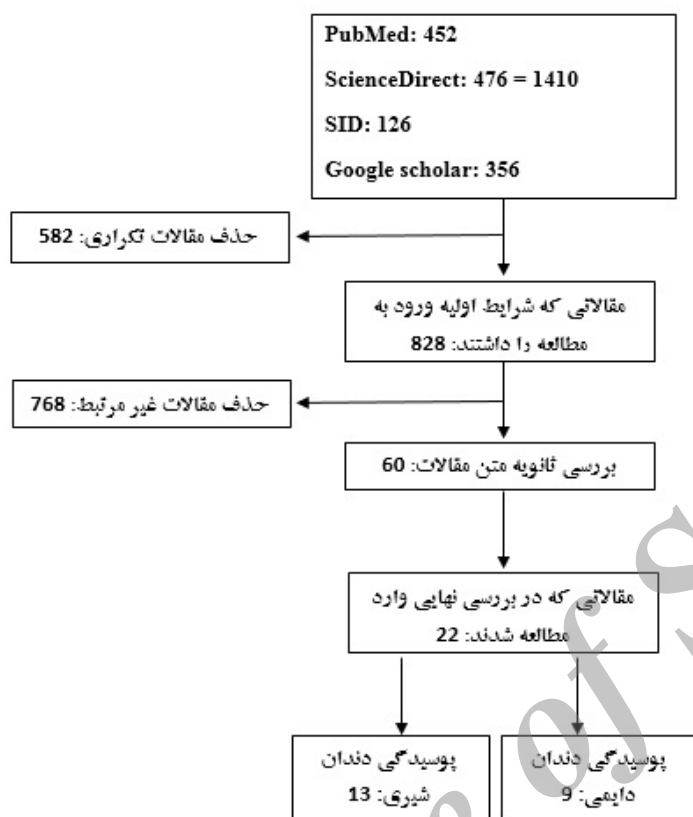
PubMed: 452
ScienceDirect: 476 = 1410
SID: 126
Google scholar: 356

حذف مقالات تکراری: 582

مقالاتی که شرایط اولیه ورود به مطالعه را داشتند: 828

حذف مقالات غیر مرتبط: 768

بررسی ثانویه متن مقالات: 60

مقالاتی که در بررسی نهایی وارد مطالعه شدند: 22

پوسیدگی دندان شیری: 13

پوسیدگی دندان دایمی: 9